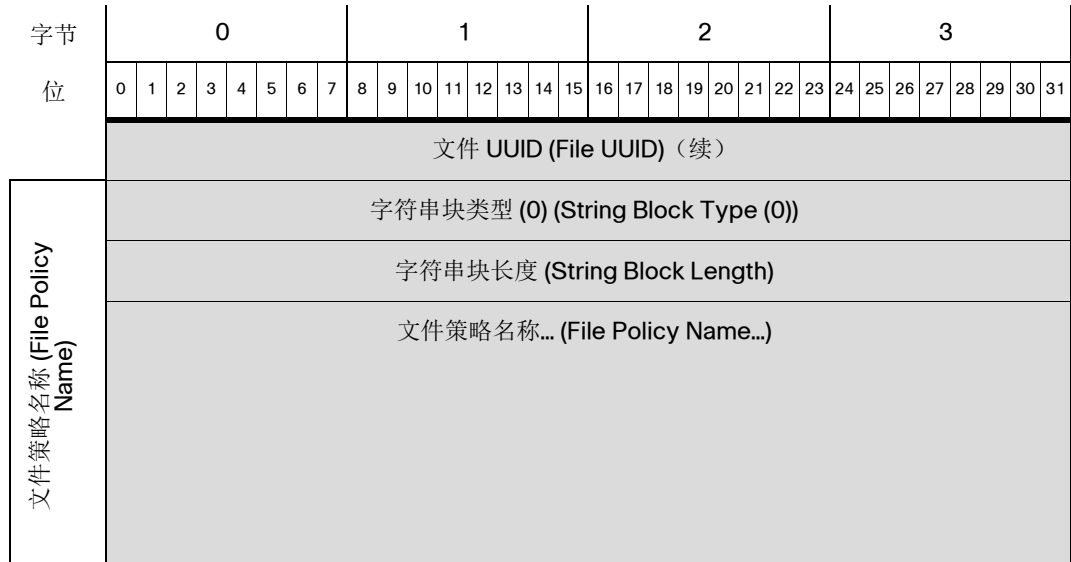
| 字节 | 0 | 1 | 2 | 3 |
|---|---|---|---|---|
| 位 | 0 1 2 3 4 5 6 7 | 8 9 10 11 12 13 14 15 | 16 17 18 19 20 21 22 23 | 24 25 26 27 28 29 30 31 |
| | 文件 UUID (File UUID)（续） | | | |
| 文件策略名称 (File Policy Name) | 字符串块类型 (0) (String Block Type (0)) | | | |
| | 字符串块长度 (String Block Length) | | | |
| | 文件策略名称... (File Policy Name...) | | | |